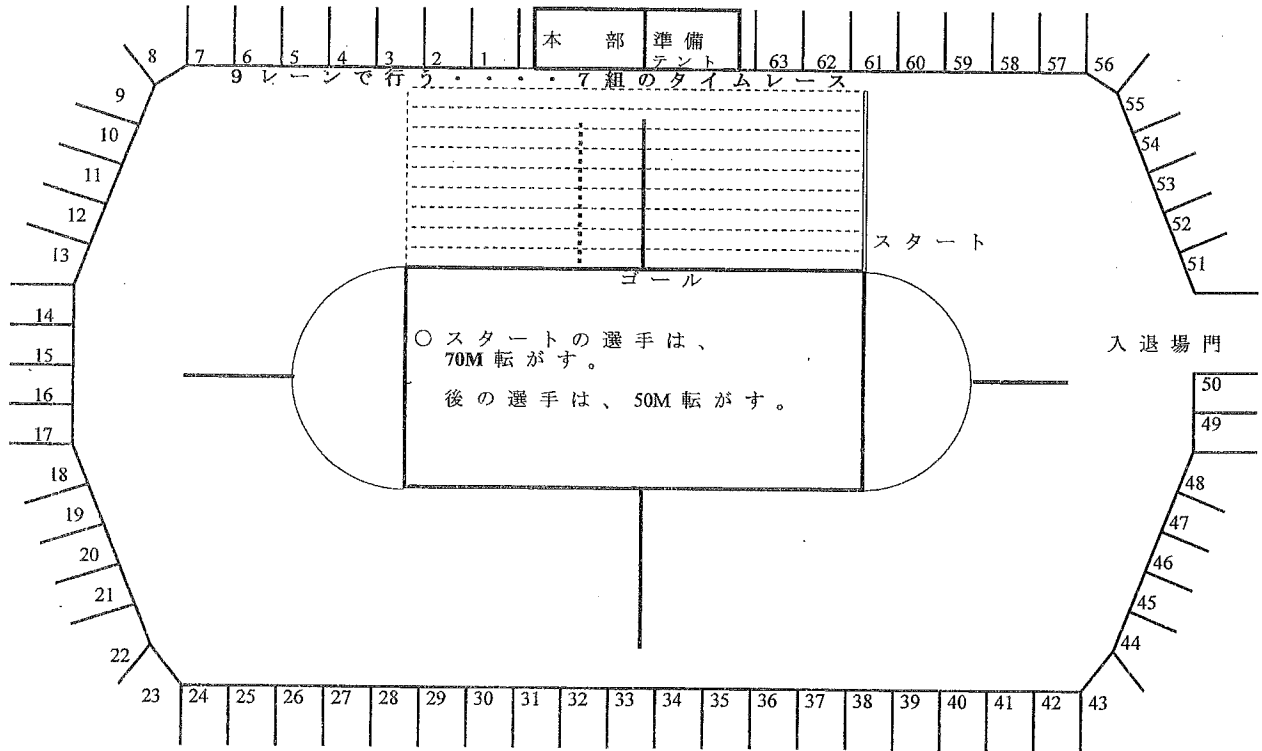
8 7 6 5 4 3 2 1 本 部 準備テント 63 62 61 60 59 58 57 56

9 レーンで行う・・・・7組のタイムレース

9
10
11
12
13

55
54
53
52
51

スタート

ゴール

14
15
16
17

○ スタートの選手は、70M転がす。

後の選手は、50M転がす。

入退場門

50
49

18
19
20
21
22

48
47
46
45
44

23 24 25 26 27 28 29 30 31 32 33 34 35 36 37 38 39 40 41 42 43